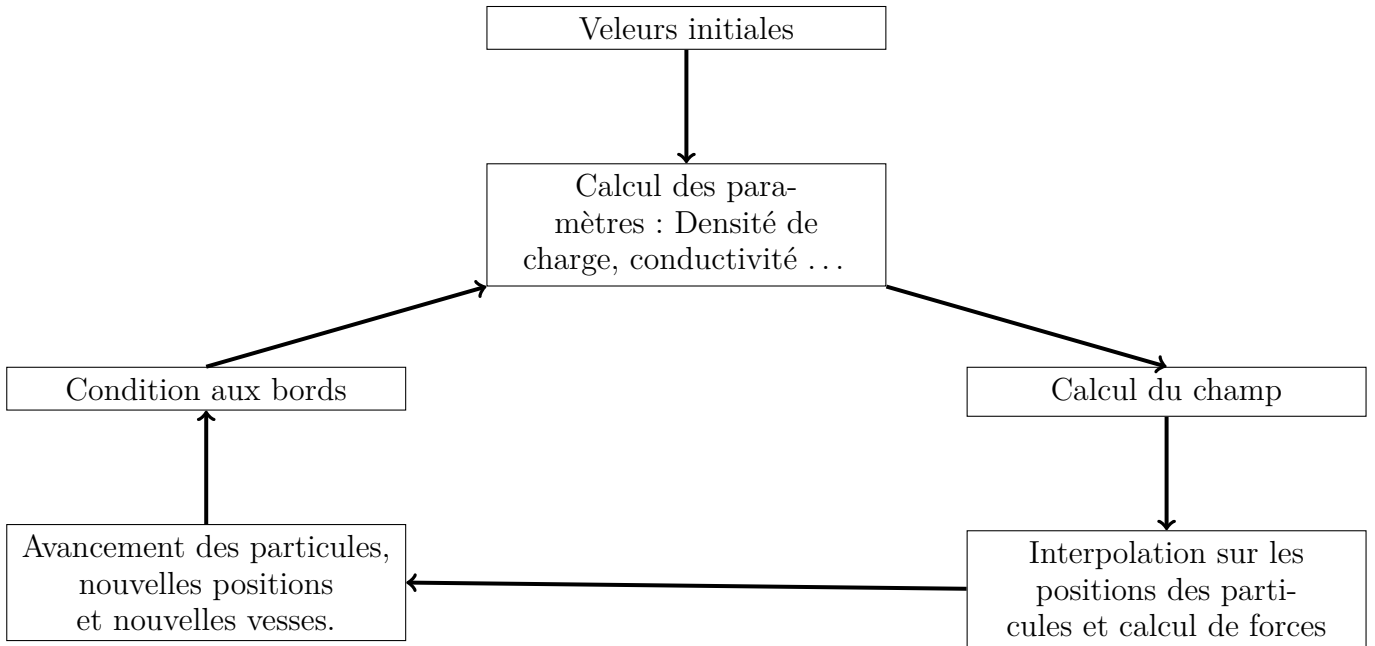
Veleurs initiales

Calcul des paramètres : Densité de charge, conductivité . . .

Calcul du champ

Interpolation sur les positions des particules et calcul de forces

Avancement des particules, nouvelles positions et nouvelles vesses.

Condition aux bords